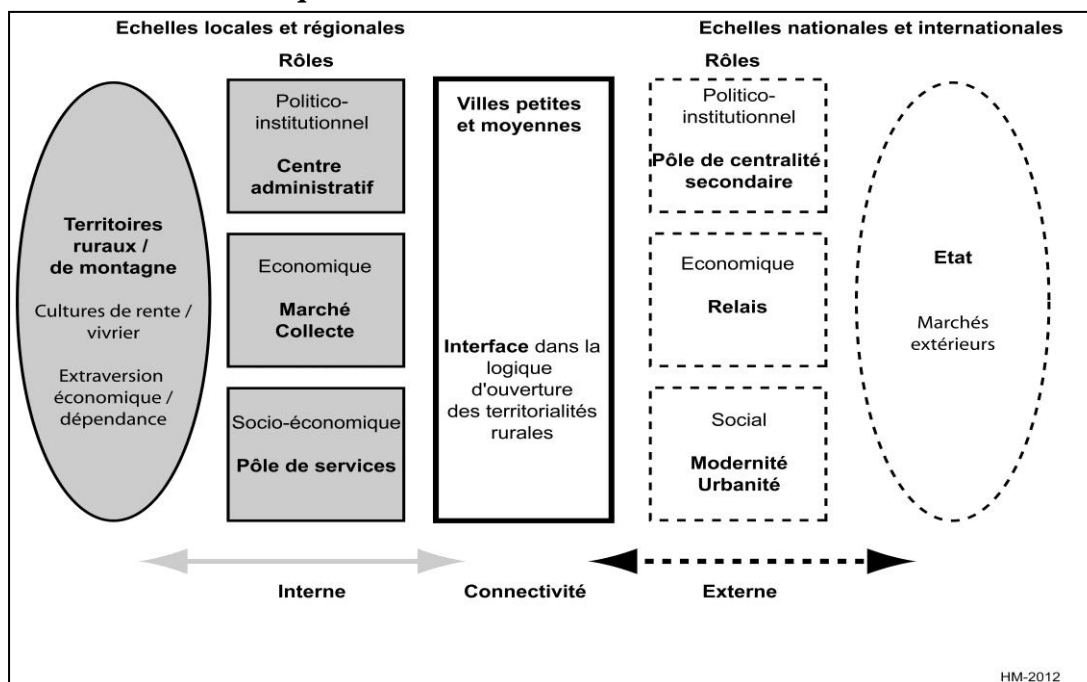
Echelles locales et régionales

Echelles nationales et internationales

Rôles

Rôles

Territoires ruraux / de montagne

Cultures de rente / vivrier

Extraversion économique / dépendance

Politico-institutionnel

Centre administratif

Economique

Marché Collecte

Socio-économique

Pôle de services

Villes petites et moyennes

Interface dans la logique d'ouverture des territorialités rurales

Politico-institutionnel

Pôle de centralité secondaire

Economique

Relais

Social

Modernité Urbanité

Etat

Marchés extérieurs

Interne

Connectivité

Externe

HM-2012